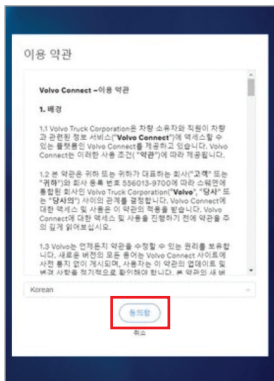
이용 약관

Volvo Connect – 이용 약관

1. 배경

1.1 Volvo Truck Corporation은 차량 소유자와 직원이 차량과 관련된 정보 서비스("Volvo Connect")에 액세스할 수 있는 플랫폼인 Volvo Connect를 제공하고 있습니다. Volvo Connect는 이러한 사용 조건("약관")에 따라 제공됩니다.

1.2 본 약관은 위하는 위하는 회사("고객" 또는 "귀하")와 회사 등록 번호 556013-9700에 따라 스웨덴에 통합된 회사인 Volvo Truck Corporation("Volvo", "당사" 또는 "당사의") 사이의 관계를 결정합니다. Volvo Connect에 대한 액세스 및 사용은 이 약관의 적용을 받습니다. Volvo Connect에 대한 액세스 및 사용을 진행하기 전에 약관을 주의 깊게 읽어보십시오.

1.3 Volvo는 언제든지 약관을 수정할 수 있는 권리를 보유합니다. 새로운 변경이 모든 용어는 Volvo Connect 사이트에 사전 통지 없이 게시되며, 사용자는 이 약관의 업데이트 및 변경 사항을 정기적으로 확인해야 합니다.

Korean

동의함

취소